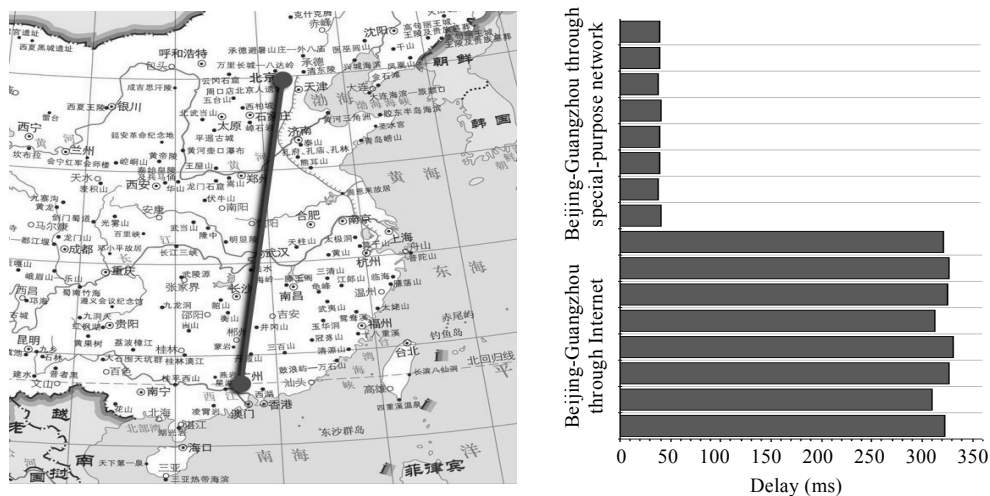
呼和浩特
北京
天津
西宁
兰州
银川
太原
石家庄
济南
西安
郑州
合肥
南京
上海
武汉
杭州
成都
重庆
长沙
南昌
福州
贵阳
昆明
桂林
南宁
广州
香港
澳门
海口
台北
黄海
渤海
东海
南海
沈阳
朝鲜
韩国
越南
菲律宾
北回归线
东沙群岛
钓鱼岛
赤尾屿
三亚

Beijing-Guangzhou through special-purpose network

Beijing-Guangzhou through Internet

0 50 100 150 200 250 300 350

Delay (ms)